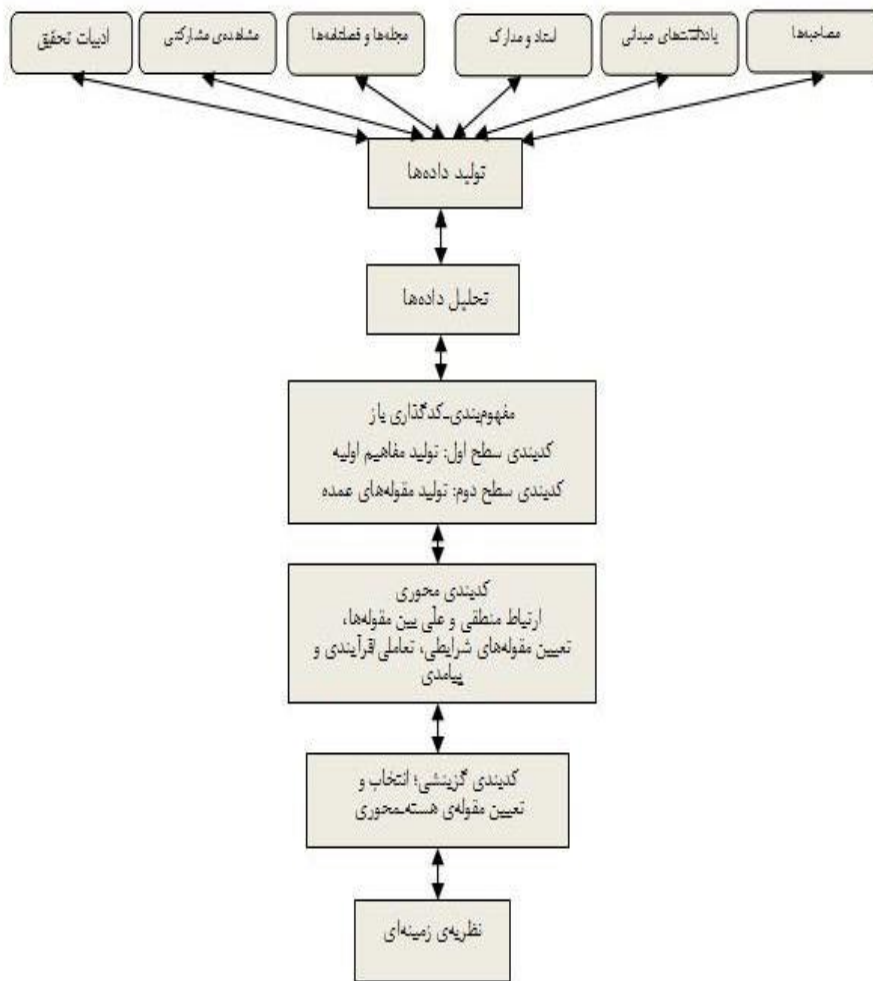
ادبیات تحقیق

مشاهده‌ی مشارکتی

مجله‌ها و فصلنامه‌ها

اسناد و مدارک

یادداشت‌های میدانی

مصاحبه‌ها

تولید داده‌ها

تحلیل داده‌ها

مفهوم‌بندی-کدگذاری باز
کدبندی سطح اول: تولید مفاهیم اولیه
کدبندی سطح دوم: تولید مقوله‌های عمده

کدبندی محوری
ارتباط منطقی و علّی بین مقوله‌ها،
تعیین مقوله‌های شرایطی، تعاملی فرآیندی و پیامدی

کدبندی گزینشی؛ انتخاب و
تعیین مقوله‌ی هسته-محوری

نظریه‌ی زمینه‌ای